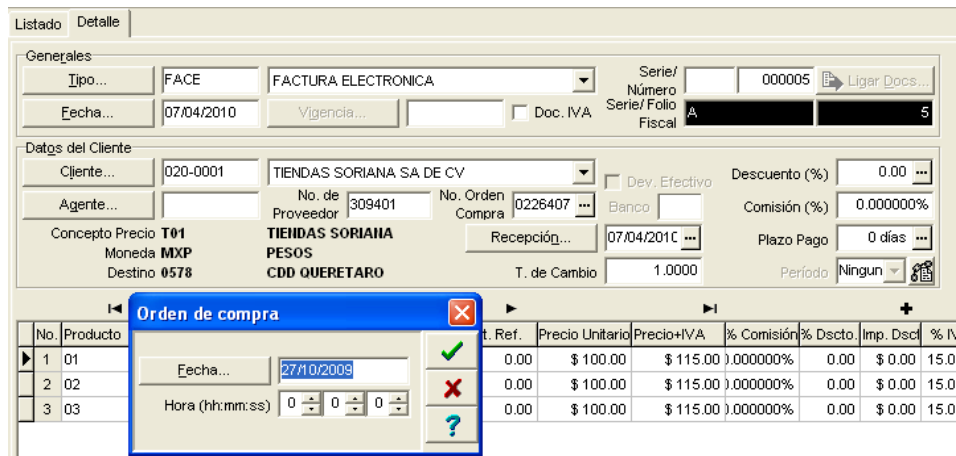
Listado Detalle

Generales

Tipo... FACE FACTURA ELECTRONICA

Serie/ Número 000005 Ligar Docs...

Fecha... 07/04/2010 Vigencia... Doc. IVA

Serie/ Folio Fiscal A 5

Datos del Cliente

Cliente... 020-0001 TIENDAS SORIANA SA DE CV

Dev. Efectivo

Descuento (%) 0.00

Agente... No. de Proveedor 309401 No. Orden Compra 0226407

Banco

Comisión (%) 0.000000%

Concepto Precio T01 TIENDAS SORIANA

Recepción... 07/04/201C

Plazo Pago 0 días

Moneda MXP PESOS

Destino 0578 CDD QUERETARO

T. de Cambio 1.0000

Período Ningun

Orden de compra

Fecha... 27/10/2009

Hora (hh:mm:ss) 0 0 0

?

| No. | Producto | t. Ref. | Precio Unitario | Precio+IVA | % Comisión | % Dscto. | Imp. Dsct | % I\ |
|---|---|---|---|---|---|---|---|---|
| 1 | 01 | 0.00 | $ 100.00 | $ 115.00 | ).000000% | 0.00 | $ 0.00 | 15.0 |
| 2 | 02 | 0.00 | $ 100.00 | $ 115.00 | ).000000% | 0.00 | $ 0.00 | 15.0 |
| 3 | 03 | 0.00 | $ 100.00 | $ 115.00 | ).000000% | 0.00 | $ 0.00 | 15.0 |